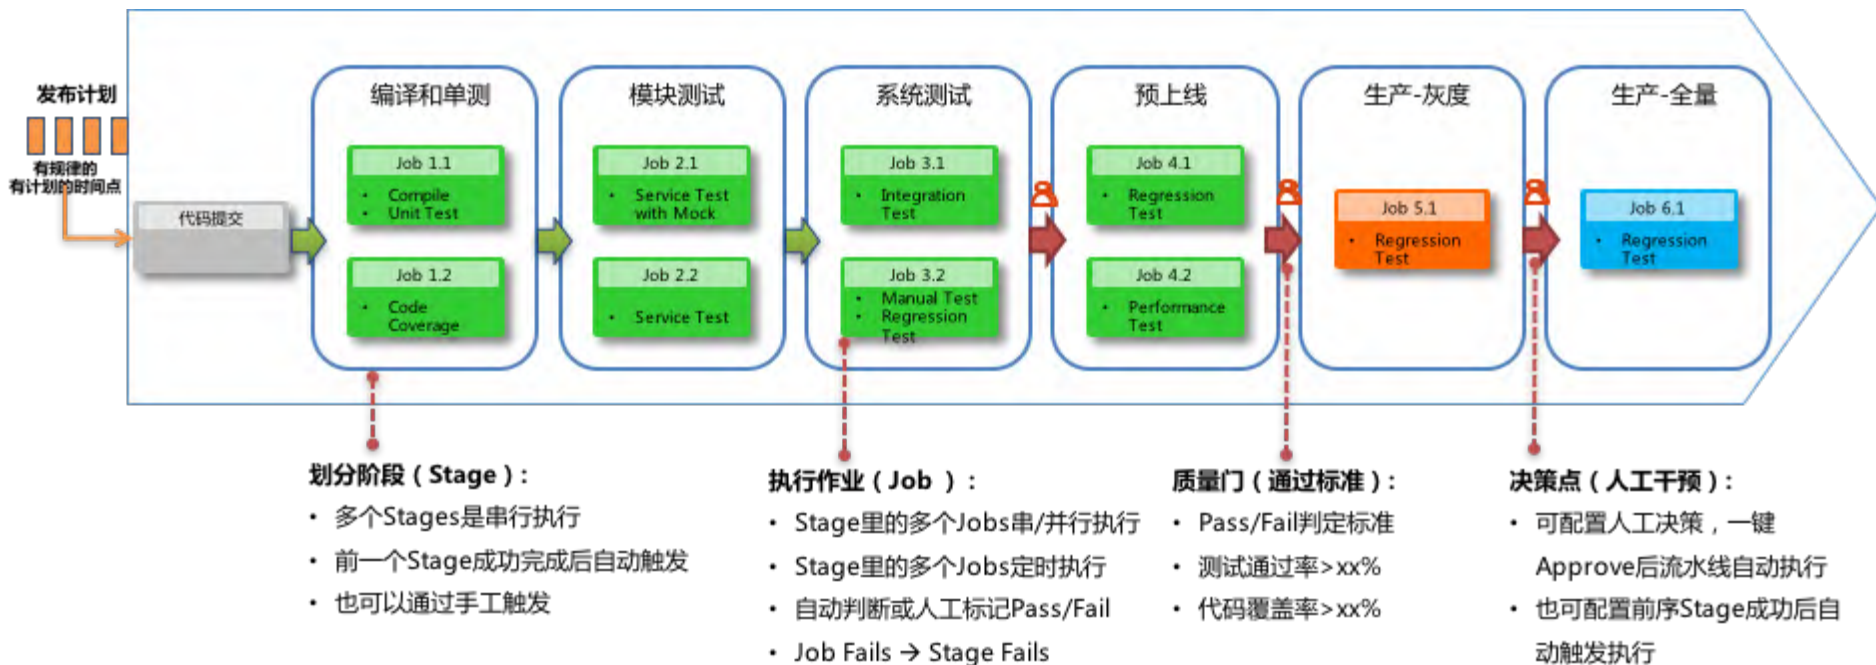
发布计划

有规律的
有计划的时间点

代码提交

编译和单测

Job 1.1
• Compile
• Unit Test

Job 1.2
• Code Coverage

模块测试

Job 2.1
• Service Test with Mock

Job 2.2
• Service Test

系统测试

Job 3.1
• Integration Test

Job 3.2
• Manual Test
• Regression Test

预上线

Job 4.1
• Regression Test

Job 4.2
• Performance Test

生产-灰度

Job 5.1
• Regression Test

生产-全量

Job 6.1
• Regression Test

划分阶段（Stage）：
• 多个Stages是串行执行
• 前一个Stage成功完成后自动触发
• 也可以通过手工触发

执行作业（Job ）：
• Stage里的多个Jobs串/并行执行
• Stage里的多个Jobs定时执行
• 自动判断或人工标记Pass/Fail
• Job Fails → Stage Fails

质量门（通过标准）：
• Pass/Fail判定标准
• 测试通过率>xx%
• 代码覆盖率>xx%

决策点（人工干预）：
• 可配置人工决策，一键Approve后流水线自动执行
• 也可配置前序Stage成功后自动触发执行